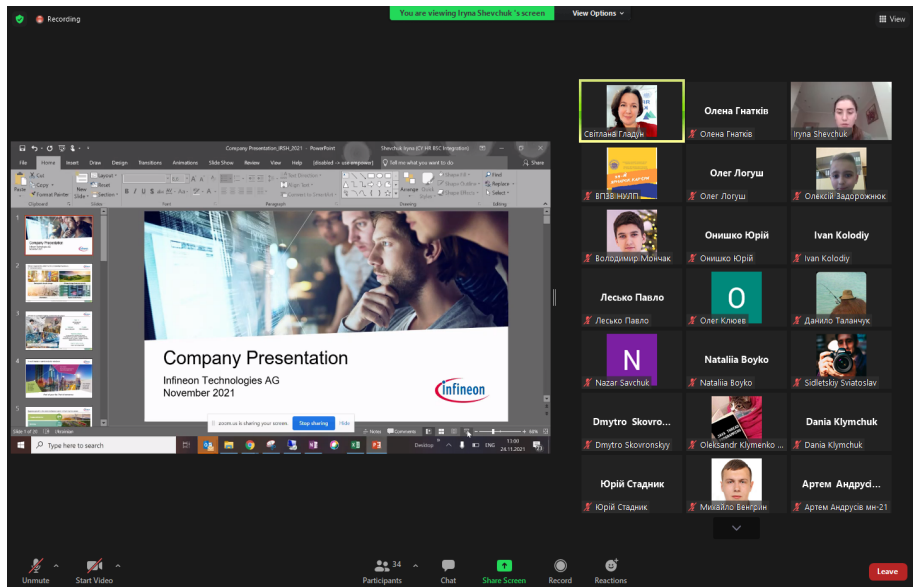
Recording

You are viewing Iryna Shevchuk 's screen

View Options

View

Company Presentation_IRSH_2021 - PowerPoint

Shevchuk Iryna (CY HR RSC Integration)

File Home Insert Draw Design Transitions Animations Slide Show Review View Help [disabled - use empower] Tell me what you want to do

Share

Company Presentation

Infineon Technologies AG
November 2021

infineon

zoom.us is sharing your screen. Stop sharing Hide

Type here to search

Notes Comments

13:00
24.11.2021

Світлана Гладун

Олена Гнатків

Олена Гнатків

Iryna Shevchuk

ВПЗВ НУЛП

Олег Логуш

Олег Логуш

Олексій Задорожнюк

Володимир Мончак

Онишко Юрій

Онишко Юрій

Ivan Kolodiy

Ivan Kolodiy

Лесько Павло

Лесько Павло

O

Олег Клюєв

Данило Таланчук

N

Nazar Savchuk

Nataliia Boyko

Nataliia Boyko

Sidletskiy Sviatoslav

Dmytro Skovro...

Dmytro Skovronskyy

Oleksandr Klymenko ...

Dania Klymchuk

Dania Klymchuk

Юрій Стадник

Юрій Стадник

Михайло Бенгрин

Артем Андрусі...

Артем Андрусів мн-21

Unmute

Start Video

34

Participants

Chat

Share Screen

Record

Reactions

Leave